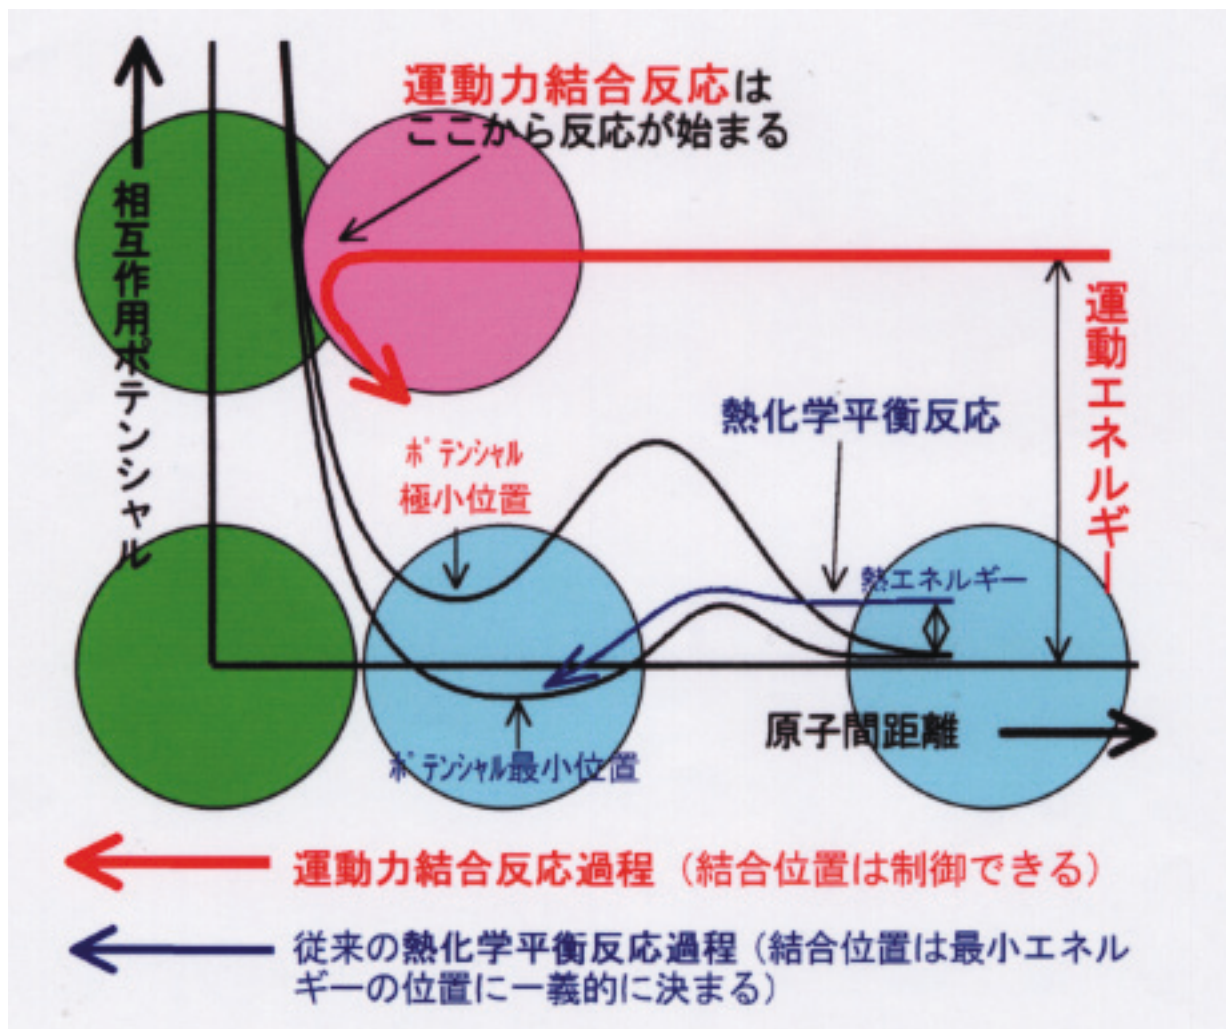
運動力結合反応は
ここから反応が始まる

相互作用ポテンシャル

運動エネルギー

熱化学平衡反応

ポテンシャル
極小位置

熱エネルギー

ポテンシャル最小位置

原子間距離

運動力結合反応過程（結合位置は制御できる）

従来の熱化学平衡反応過程（結合位置は最小エネルギーの位置に一義的に決まる）